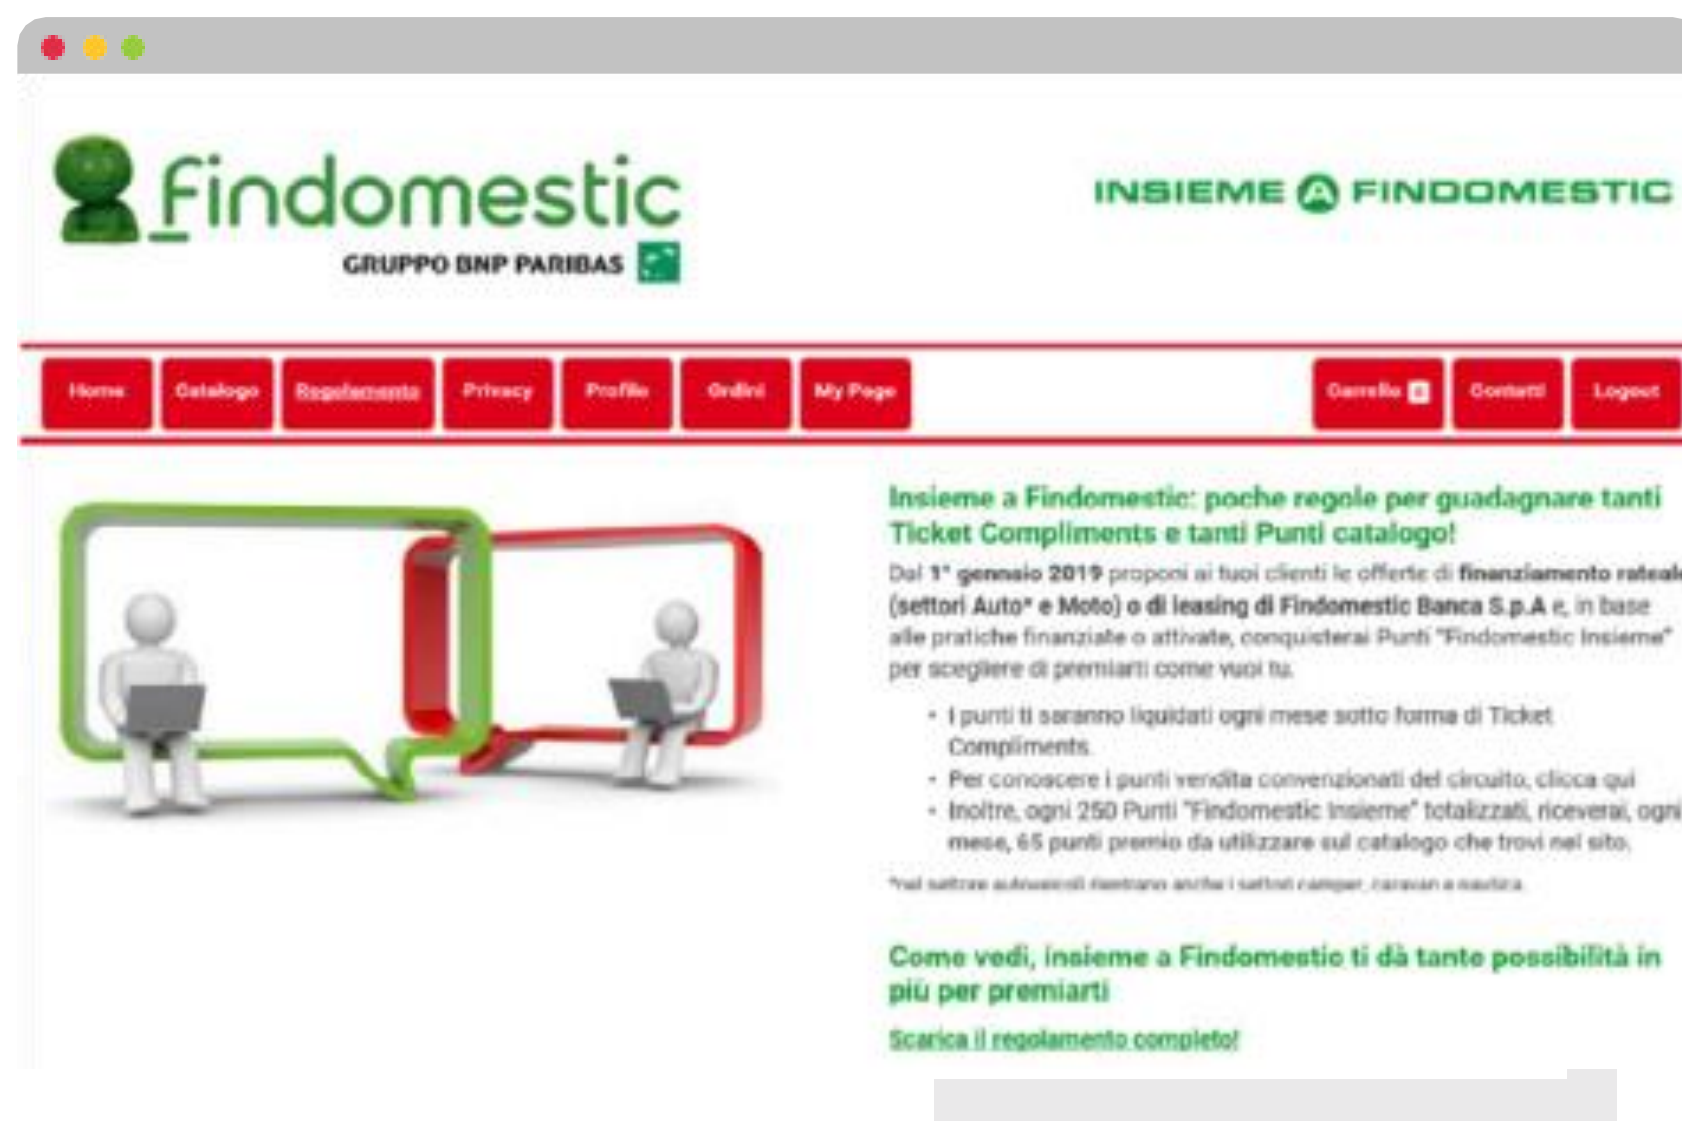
Findomestic
GRUPPO BNP PARIBAS

INSIEME A FINDOMESTIC

Home | Catalogo | Regolamento | Privacy | Profilo | Ordini | My Page | Carrello | Contatti | Logout

Insieme a Findomestic: poche regole per guadagnare tanti Ticket Compliments e tanti Punti catalogo!

Dal 1° gennaio 2019 proponi ai tuoi clienti le offerte di finanziamento rateale (settori Auto* e Moto) o di leasing di Findomestic Banca S.p.A e, in base alle pratiche finanziate o attivate, conquisterai Punti "Findomestic Insieme" per sceglierе di premiarti come vuoi tu.

• I punti ti saranno liquidati ogni mese sotto forma di Ticket Compliments
• Per conoscere i punti vendita convenzionati del circuito, clicca qui
• Inoltre, ogni 250 Punti "Findomestic Insieme" totalizzati, riceverai, ogni mese, 65 punti premio da utilizzare sul catalogo che trovi nel sito.

*nel settore autoveicoli rientrano anche i settori camper, caravan e nautica

Come vedi, insieme a Findomestic ti dà tante possibilità in più per premiarti

Scarica il regolamento completo!